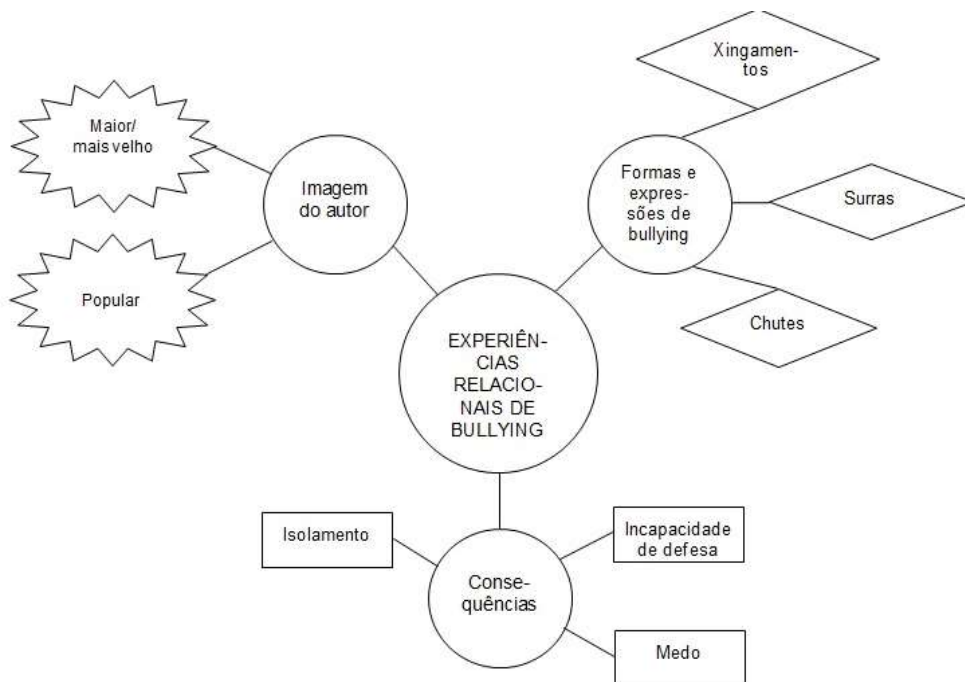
Xingamentos

Maior/ mais velho

Imagem do autor

Formas e expressões de bullying

Surras

Popular

Chutes

EXPERIÊNCIAS RELACIONAIS DE BULLYING

Isolamento

Incapacidade de defesa

Consequências

Medo